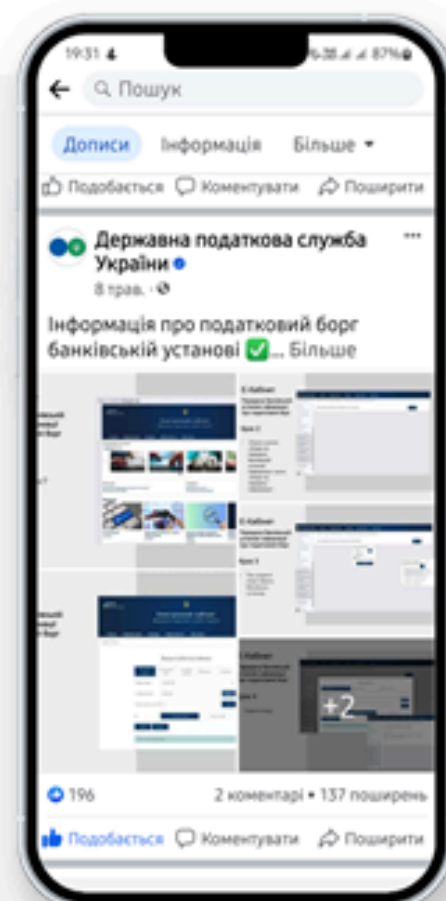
19:31 87%

Пошук

Дописи Інформація Більше

Подобається Коментувати Поширити

Державна податкова служба України

8 трав.

Інформація про податковий борг банківській установі ✅... Більше

+2

196

2 коментарі • 137 поширень

Подобається Коментувати Поширити